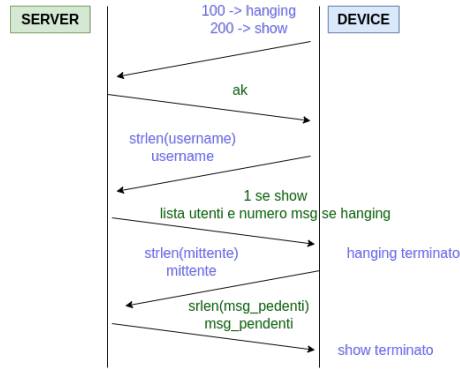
SERVER

DEVICE

100 -> hanging
200 -> show

ak

strlen(username)
username

1 se show
lista utenti e numero msg se hanging

strlen(mittente)
mittente

hanging terminato

srlen(msg_pedenti)
msg_pendenti

show terminato